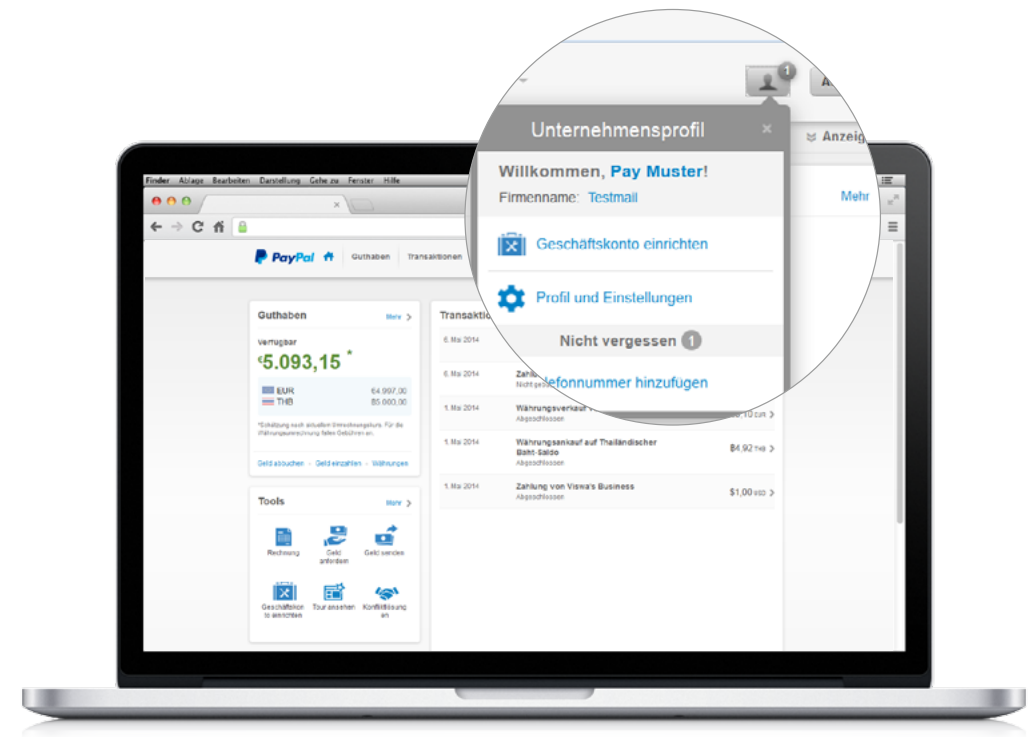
1

Unternehmensprofil

Anzeig

Willkommen, Pay Muster!

Firmenname: Testmail

Mehr

Geschäftskonto einrichten

Profil und Einstellungen

Nicht vergessen 1

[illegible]efonnummer hinzufügen

Finder Ablage Bearbeiten Darstellung Gehe zu Fenster Hilfe

PayPal Guthaben Transaktionen

Guthaben Mehr

Verfügbar

€5.093,15 *

EUR 64.997,00
THB 85.000,00

*Schätzung nach aktuellem Umrechnungskurs. Für die Währungsumrechnung fallen Gebühren an.

Geld abbuchen · Geld einzahlen · Währungen

Tools Mehr

Rechnung
Geld anfordern
Geld senden
Geschäftskonto einrichten
Tour ansehen
Konfliktlösungen

Transaktio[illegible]

6. Mai 2014

6. Mai 2014 Zahlu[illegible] Nicht ge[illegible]

1. Mai 2014 Währungsverkauf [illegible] Abgeschlossen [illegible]10 EUR

1. Mai 2014 Währungsankauf auf Thailändischer Baht-Saldo Abgeschlossen B4,92 THB

1. Mai 2014 Zahlung von Viswa's Business Abgeschlossen $1,00 USD